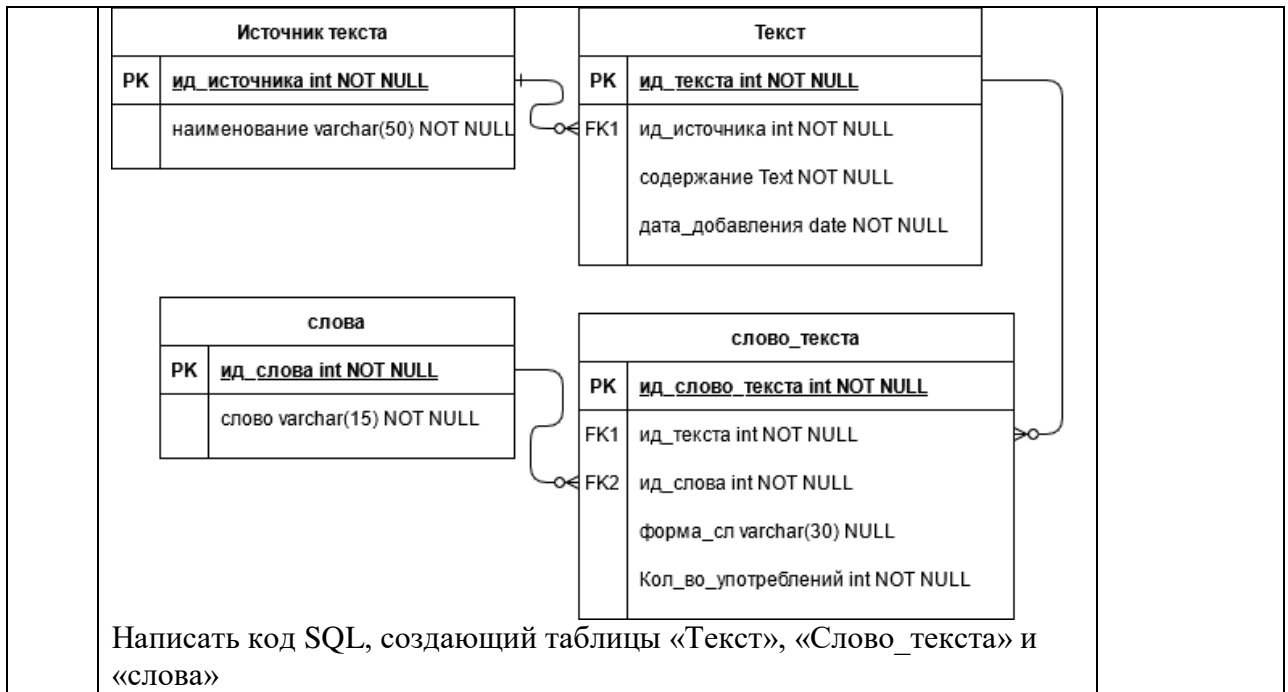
Источник текста

PK ид_источника int NOT NULL

наименование varchar(50) NOT NULL

Текст

PK ид_текста int NOT NULL

FK1 ид_источника int NOT NULL

содержание Text NOT NULL

дата_добавления date NOT NULL

слова

PK ид_слова int NOT NULL

слово varchar(15) NOT NULL

слово_текста

PK ид_слово_текста int NOT NULL

FK1 ид_текста int NOT NULL

FK2 ид_слова int NOT NULL

форма_сл varchar(30) NULL

Кол_во_употреблений int NOT NULL

Написать код SQL, создающий таблицы «Текст», «Слово_текста» и «слова»